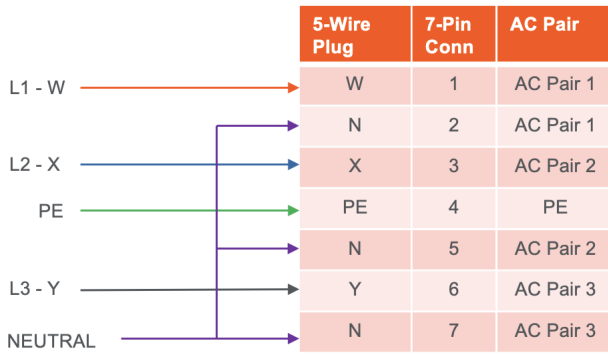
L1 - W

L2 - X

PE

L3 - Y

NEUTRAL

| 5-Wire Plug | 7-Pin Conn | AC Pair |
|---|---|---|
| W | 1 | AC Pair 1 |
| N | 2 | AC Pair 1 |
| X | 3 | AC Pair 2 |
| PE | 4 | PE |
| N | 5 | AC Pair 2 |
| Y | 6 | AC Pair 3 |
| N | 7 | AC Pair 3 |